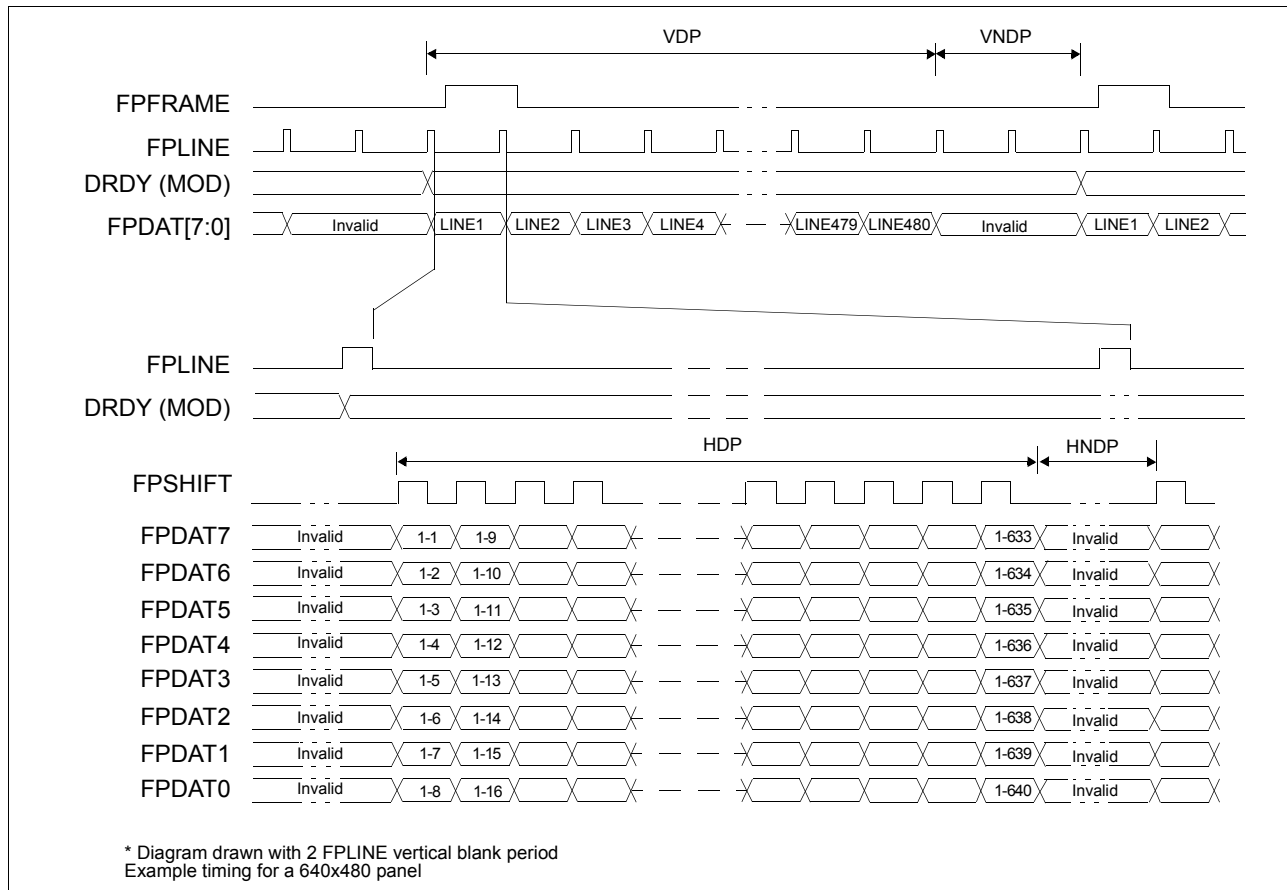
VDP
VNDP
FPFRAME
FPLINE
DRDY (MOD)
FPDAT[7:0]
Invalid
LINE1
LINE2
LINE3
LINE4
LINE479
LINE480
Invalid
LINE1
LINE2

FPLINE
DRDY (MOD)
HDP
HNDP
FPSHIFT
FPDAT7 Invalid 1-1 1-9 1-633 Invalid
FPDAT6 Invalid 1-2 1-10 1-634 Invalid
FPDAT5 Invalid 1-3 1-11 1-635 Invalid
FPDAT4 Invalid 1-4 1-12 1-636 Invalid
FPDAT3 Invalid 1-5 1-13 1-637 Invalid
FPDAT2 Invalid 1-6 1-14 1-638 Invalid
FPDAT1 Invalid 1-7 1-15 1-639 Invalid
FPDAT0 Invalid 1-8 1-16 1-640 Invalid

* Diagram drawn with 2 FPLINE vertical blank period
Example timing for a 640x480 panel